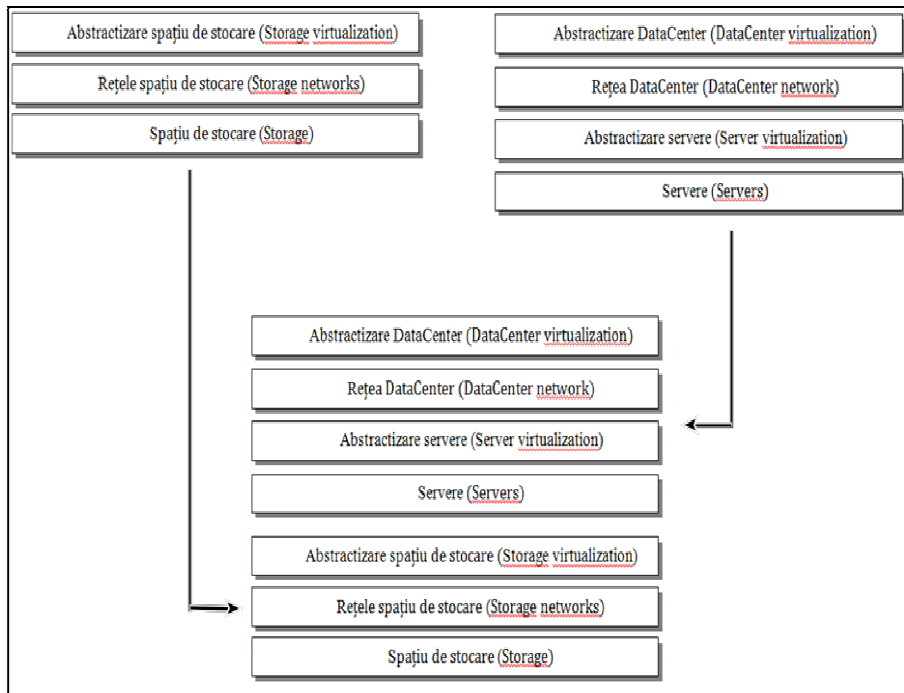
Abstractizare spațiu de stocare (Storage virtualization)

Rețele spațiu de stocare (Storage networks)

Spațiu de stocare (Storage)

Abstractizare DataCenter (DataCenter virtualization)

Rețea DataCenter (DataCenter network)

Abstractizare servere (Server virtualization)

Servere (Servers)

Abstractizare DataCenter (DataCenter virtualization)

Rețea DataCenter (DataCenter network)

Abstractizare servere (Server virtualization)

Servere (Servers)

Abstractizare spațiu de stocare (Storage virtualization)

Rețele spațiu de stocare (Storage networks)

Spațiu de stocare (Storage)